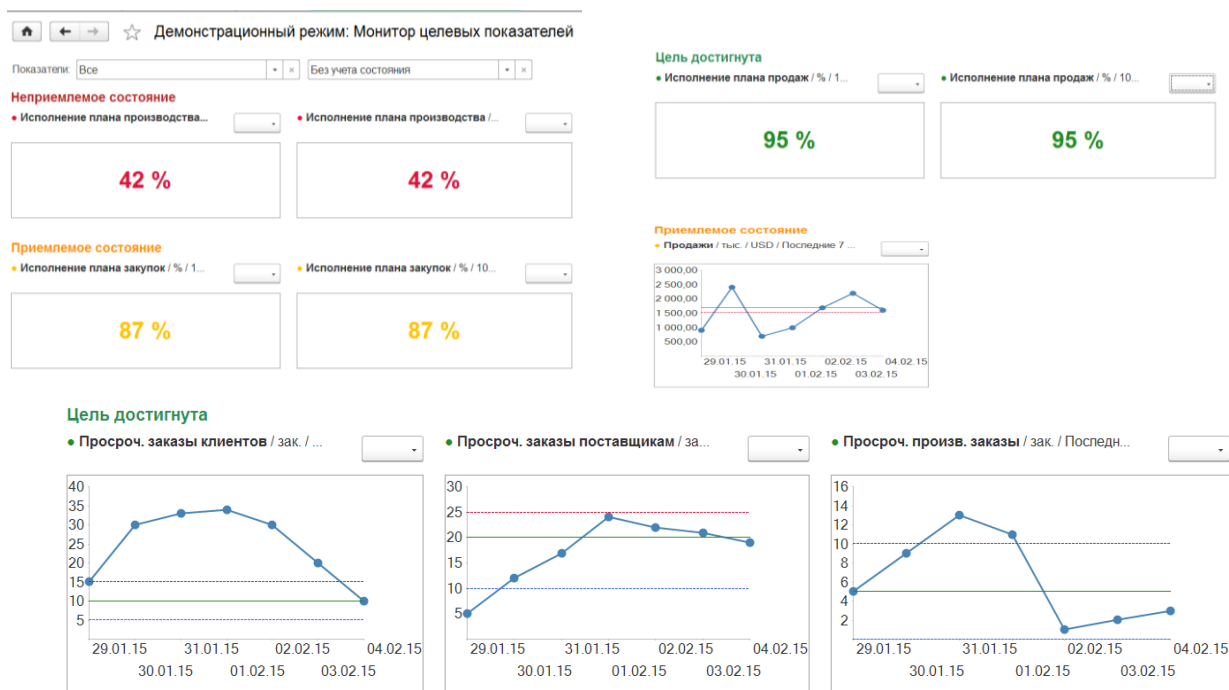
Демонстрационный режим: Монитор целевых показателей

Показатели: Все
Без учета состояния

Неприемлемое состояние
• Исполнение плана производства...
• Исполнение плана производства /...

42 %
42 %

Приемлемое состояние
• Исполнение плана закупок / % / 1...
• Исполнение плана закупок / % / 10...

87 %
87 %

Цель достигнута
• Исполнение плана продаж / % / 1...
• Исполнение плана продаж / % / 10...

95 %
95 %

Приемлемое состояние
• Продажи / тыс. / USD / Последние 7 ...

3 000,00
2 500,00
2 000,00
1 500,00
1 000,00
500,00
29.01.15
31.01.15
02.02.15
04.02.15
30.01.15
01.02.15
03.02.15

Цель достигнута
• Просроч. заказы клиентов / зак. / ...
• Просроч. заказы поставщикам / зак...
• Просроч. произв. заказы / зак. / Последн...

40
35
30
25
20
15
10
5
29.01.15
31.01.15
02.02.15
04.02.15
30.01.15
01.02.15
03.02.15

30
25
20
15
10
5
29.01.15
31.01.15
02.02.15
04.02.15
30.01.15
01.02.15
03.02.15

16
14
12
10
8
6
4
2
29.01.15
31.01.15
02.02.15
04.02.15
30.01.15
01.02.15
03.02.15